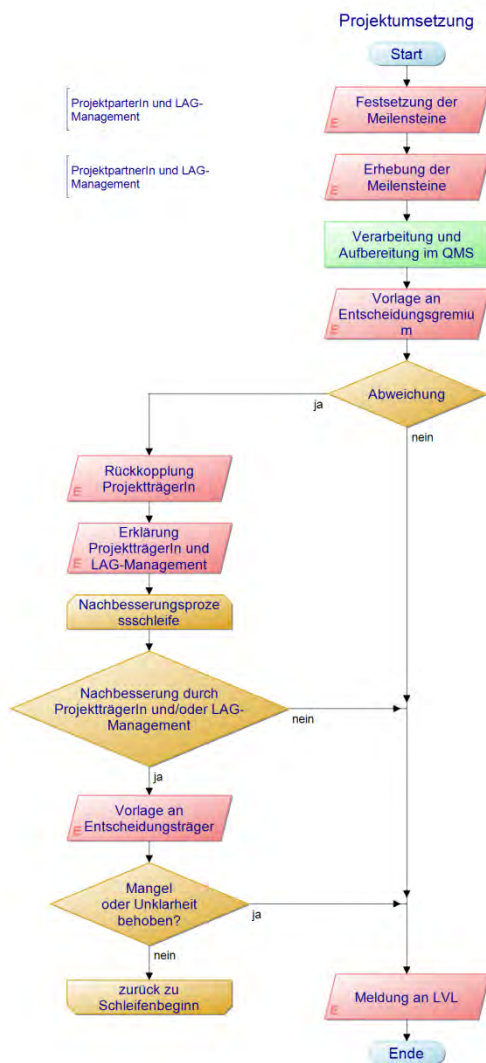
Projektumsetzung

Start

ProjektparterIn und LAG-Management

Festsetzung der Meilensteine

ProjektpartnerIn und LAG-Management

Erhebung der Meilensteine

Verarbeitung und Aufbereitung im QMS

Vorlage an Entscheidungsgremium

Abweichung

ja

nein

Rückkopplung ProjektträgerIn

Erklärung ProjektträgerIn und LAG-Management

Nachbesserungsprozessschleife

Nachbesserung durch ProjektträgerIn und/oder LAG-Management

nein

ja

Vorlage an Entscheidungsträger

Mangel oder Unklarheit behoben?

ja

nein

zurück zu Schleifenbeginn

Meldung an LVL

Ende